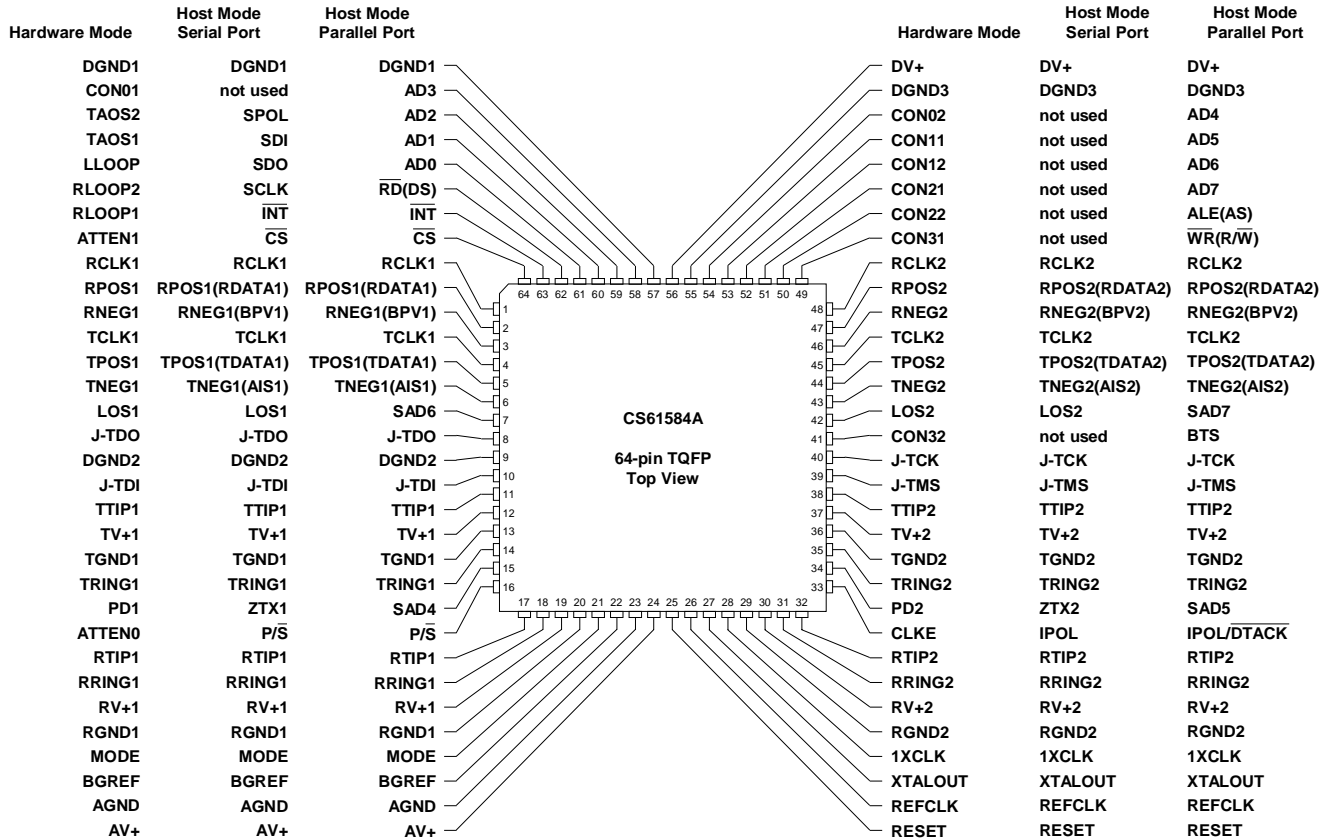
| Hardware Mode | Host Mode Serial Port | Host Mode Parallel Port |
|---|---|---|
| DGND1 | DGND1 | DGND1 |
| CON01 | not used | AD3 |
| TAOS2 | SPOL | AD2 |
| TAOS1 | SDI | AD1 |
| LLOOP | SDO | AD0 |
| RLOOP2 | SCLK | $\overline{RD}$(DS) |
| RLOOP1 | $\overline{INT}$ | $\overline{INT}$ |
| ATTEN1 | $\overline{CS}$ | $\overline{CS}$ |
| RCLK1 | RCLK1 | RCLK1 |
| RPOS1 | RPOS1(RDATA1) | RPOS1(RDATA1) |
| RNEG1 | RNEG1(BPV1) | RNEG1(BPV1) |
| TCLK1 | TCLK1 | TCLK1 |
| TPOS1 | TPOS1(TDATA1) | TPOS1(TDATA1) |
| TNEG1 | TNEG1(AIS1) | TNEG1(AIS1) |
| LOS1 | LOS1 | SAD6 |
| J-TDO | J-TDO | J-TDO |
| DGND2 | DGND2 | DGND2 |
| J-TDI | J-TDI | J-TDI |
| TTIP1 | TTIP1 | TTIP1 |
| TV+1 | TV+1 | TV+1 |
| TGND1 | TGND1 | TGND1 |
| TRING1 | TRING1 | TRING1 |
| PD1 | ZTX1 | SAD4 |
| ATTEN0 | P/$\overline{S}$ | P/$\overline{S}$ |
| RTIP1 | RTIP1 | RTIP1 |
| RRING1 | RRING1 | RRING1 |
| RV+1 | RV+1 | RV+1 |
| RGND1 | RGND1 | RGND1 |
| MODE | MODE | MODE |
| BGREF | BGREF | BGREF |
| AGND | AGND | AGND |
| AV+ | AV+ | AV+ |

64 63 62 61 60 59 58 57 56 55 54 53 52 51 50 49
1 2 3 4 5 6 7 8 9 10 11 12 13 14 15 16
48 47 46 45 44 43 42 41 40 39 38 37 36 35 34 33
17 18 19 20 21 22 23 24 25 26 27 28 29 30 31 32

CS61584A

64-pin TQFP
Top View

| Hardware Mode | Host Mode Serial Port | Host Mode Parallel Port |
|---|---|---|
| DV+ | DV+ | DV+ |
| DGND3 | DGND3 | DGND3 |
| CON02 | not used | AD4 |
| CON11 | not used | AD5 |
| CON12 | not used | AD6 |
| CON21 | not used | AD7 |
| CON22 | not used | ALE(AS) |
| CON31 | not used | $\overline{WR}$(R/$\overline{W}$) |
| RCLK2 | RCLK2 | RCLK2 |
| RPOS2 | RPOS2(RDATA2) | RPOS2(RDATA2) |
| RNEG2 | RNEG2(BPV2) | RNEG2(BPV2) |
| TCLK2 | TCLK2 | TCLK2 |
| TPOS2 | TPOS2(TDATA2) | TPOS2(TDATA2) |
| TNEG2 | TNEG2(AIS2) | TNEG2(AIS2) |
| LOS2 | LOS2 | SAD7 |
| CON32 | not used | BTS |
| J-TCK | J-TCK | J-TCK |
| J-TMS | J-TMS | J-TMS |
| TTIP2 | TTIP2 | TTIP2 |
| TV+2 | TV+2 | TV+2 |
| TGND2 | TGND2 | TGND2 |
| TRING2 | TRING2 | TRING2 |
| PD2 | ZTX2 | SAD5 |
| CLKE | IPOL | IPOL/$\overline{DTACK}$ |
| RTIP2 | RTIP2 | RTIP2 |
| RRING2 | RRING2 | RRING2 |
| RV+2 | RV+2 | RV+2 |
| RGND2 | RGND2 | RGND2 |
| 1XCLK | 1XCLK | 1XCLK |
| XTALOUT | XTALOUT | XTALOUT |
| REFCLK | REFCLK | REFCLK |
| RESET | RESET | RESET |